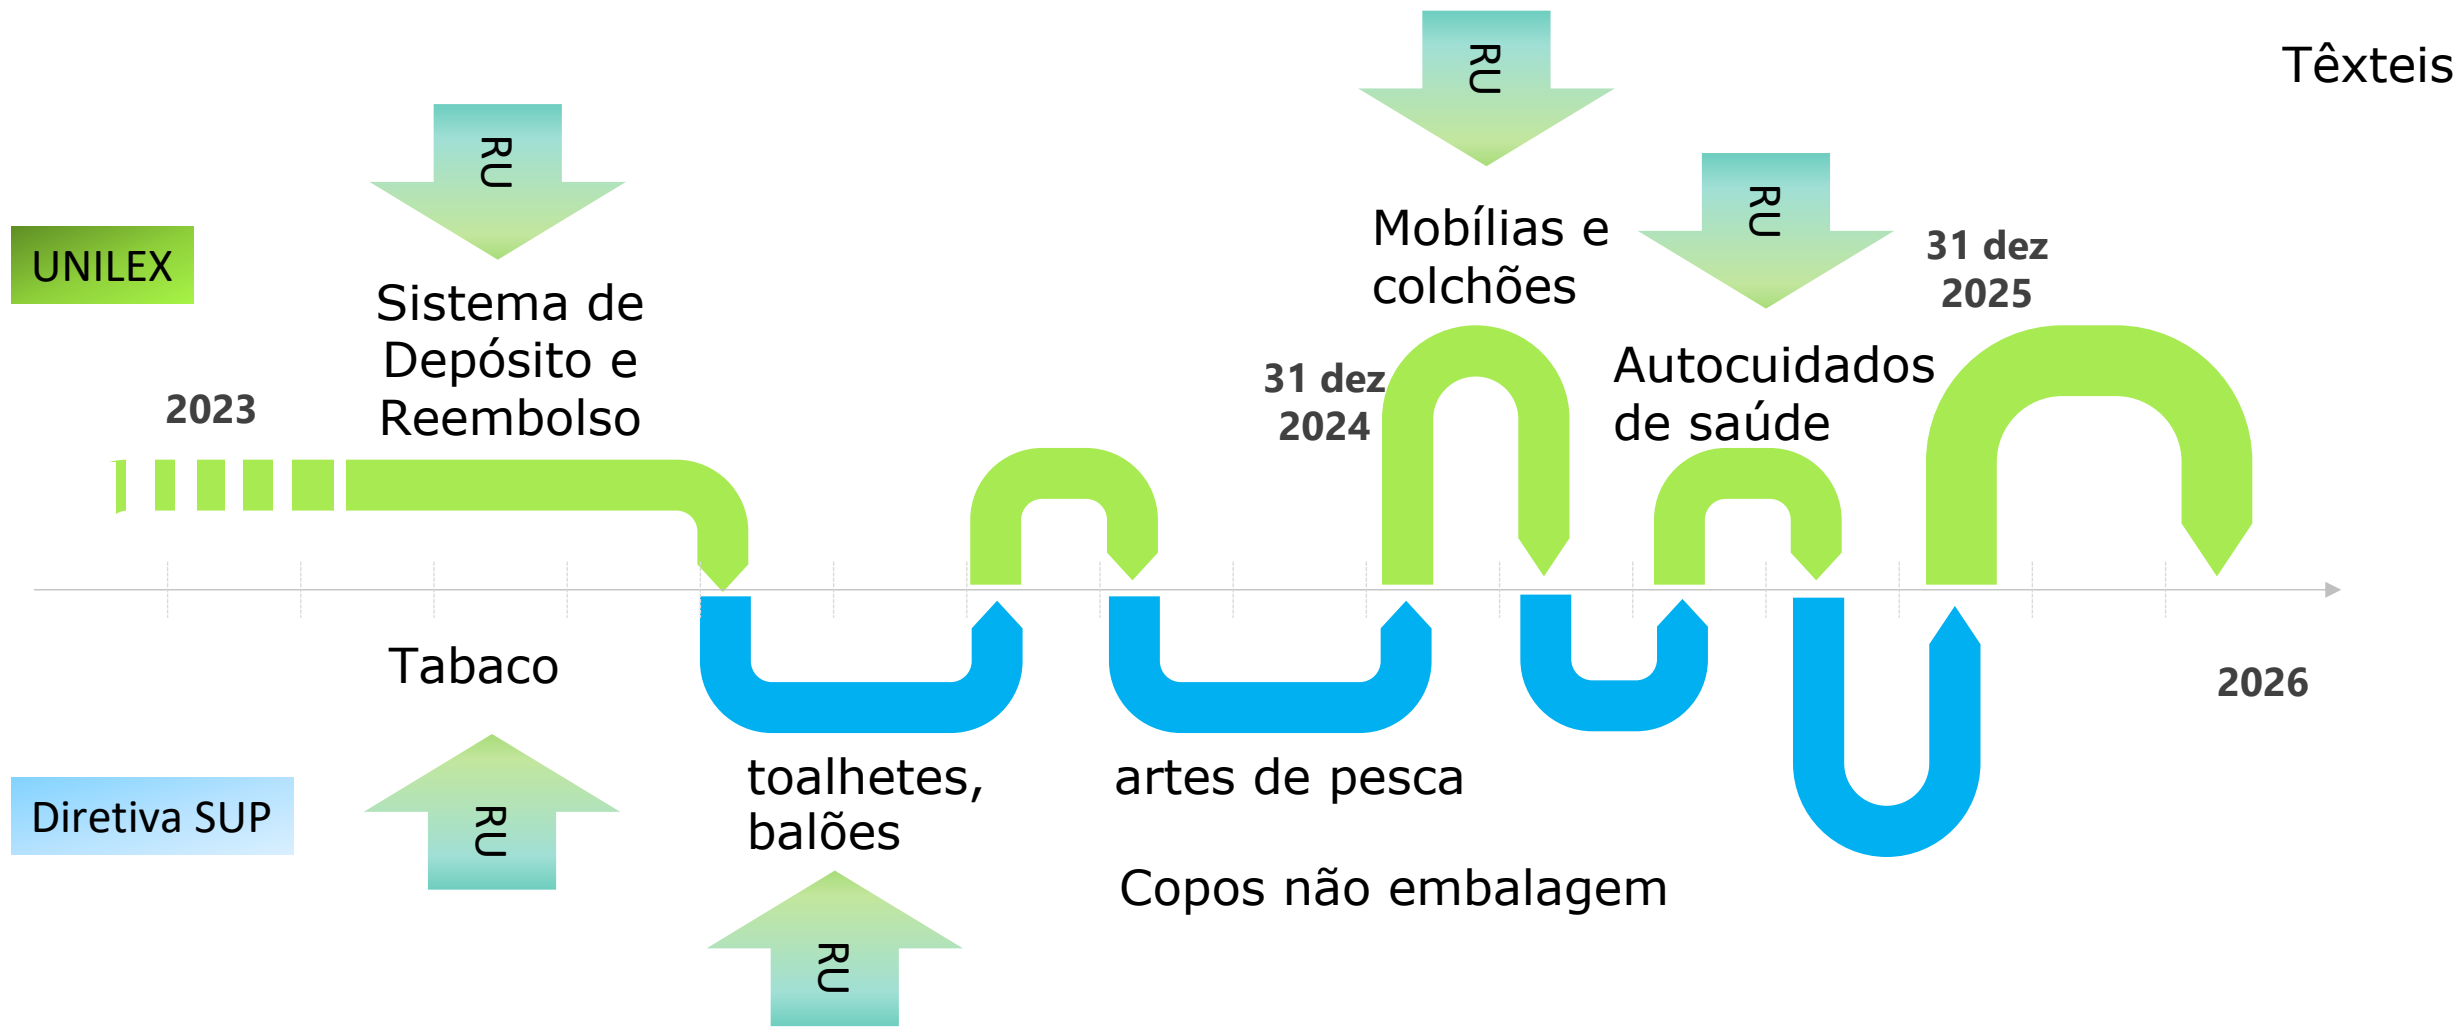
Têxteis

RU

RU

Mobílias e colchões

RU

31 dez 2025

UNILEX

Sistema de Depósito e Reembolso

31 dez 2024

Autocuidados de saúde

2023

Tabaco

2026

toalhetes, balões

artes de pesca

Diretiva SUP

RU

Copos não embalagem

RU